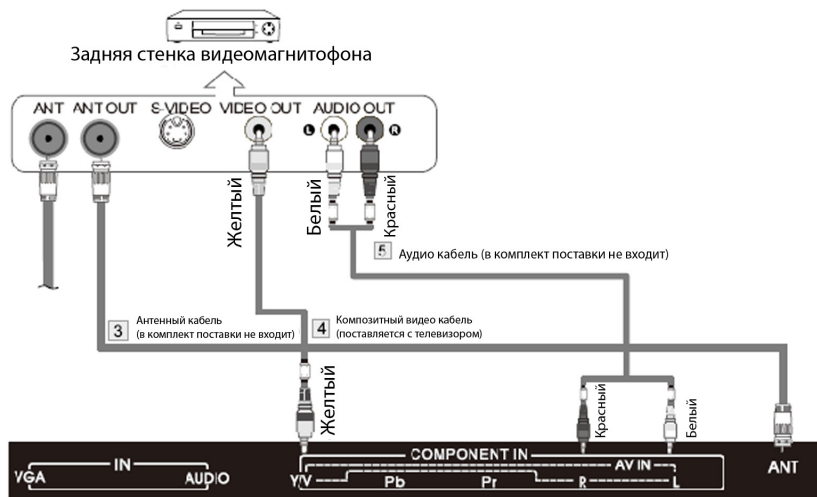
Задняя стенка видеомагнитофона

ANT ANT OUT S-VIDEO VIDEO OUT AUDIO OUT L R

Желтый

Белый

Красный

5 Аудио кабель (в комплект поставки не входит)

3 Антенный кабель (в комплект поставки не входит)

4 Композитный видео кабель (поставляется с телевизором)

Желтый

Красный

Белый

VGA IN AUDIO

COMPONENT IN

Y/V Pb Pr

AV IN

R L

ANT